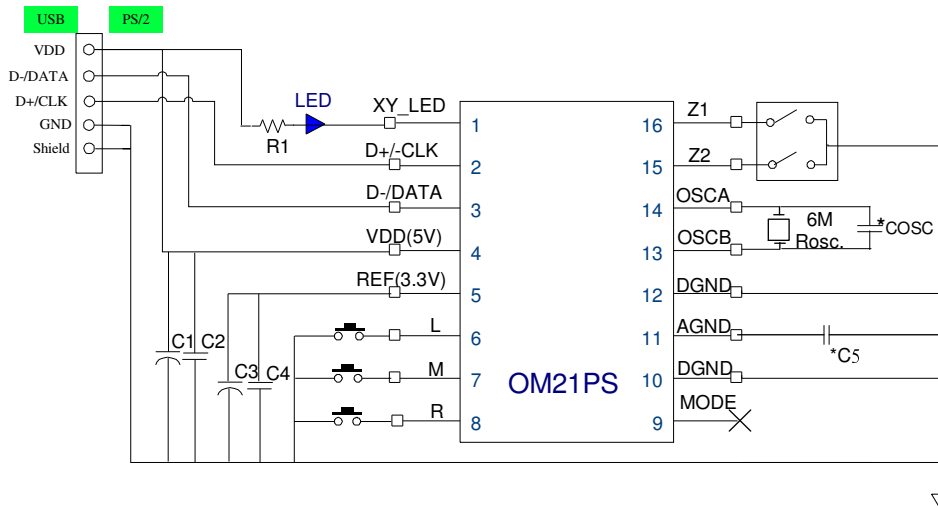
USB
PS/2
VDD
D-/DATA
D+/CLK
GND
Shield
R1
LED
XY_LED
D+/-CLK
D-/DATA
VDD(5V)
REF(3.3V)
L
M
R
C1
C2
C3
C4
1
2
3
4
5
6
7
8
16
15
14
13
12
11
10
9
OM21PS
Z1
Z2
OSCA
OSCB
DGND
AGND
DGND
MODE
6M
Rosc.
*COSC
*C5